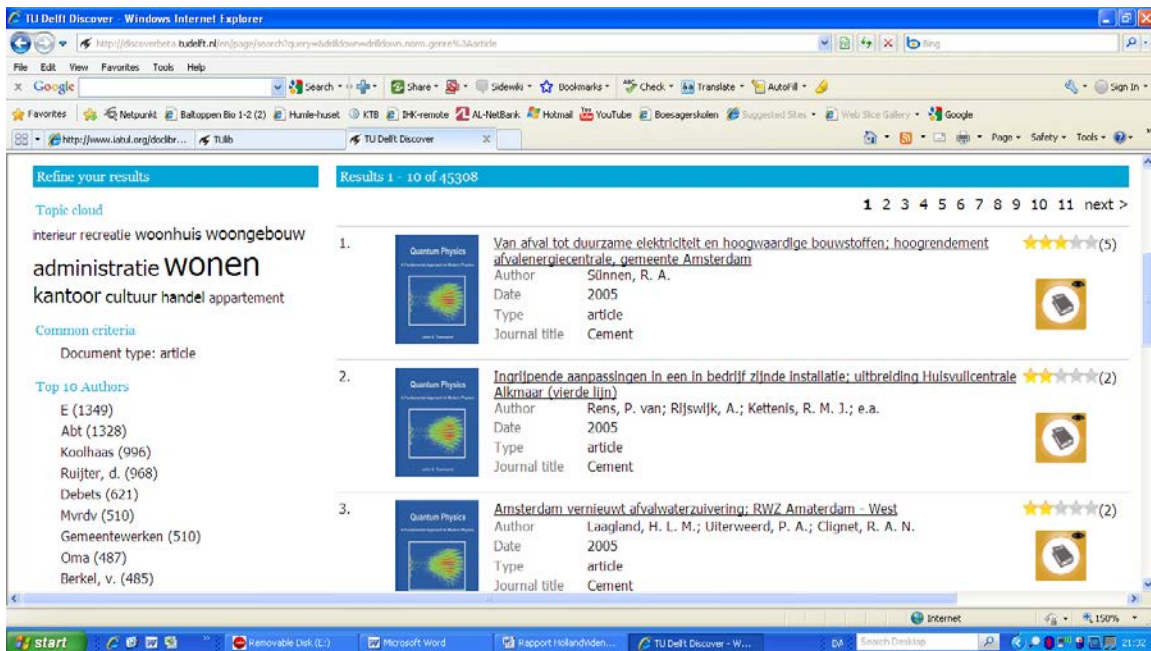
TU Delft Discover - Windows Internet Explorer

http://discoverbeta.tudelft.nl/en/page/search?query=&drilldown=drilldown.norm.genre%3Aarticle

Bing

File Edit View Favorites Tools Help

Google Search Share Sidewiki Bookmarks Check Translate AutoFill Sign In

Favorites Netpunkt Baltoppen Bio 1-2 (2) Humle-huset KTB IHK-remote AL-NetBank Hotmail YouTube Boesagerskolen Suggested Sites Web Slice Gallery Google

http://www.iatul.org/doclibr... TUlib TU Delft Discover

Page Safety Tools

Refine your results

Topic cloud

interieur recreatie woonhuis woongebouw administratie wonen kantoor cultuur handel appartement

Common criteria

Document type: article

Top 10 Authors

E (1349)
Abt (1328)
Koolhaas (996)
Ruijter, d. (968)
Debets (621)
Mvrdv (510)
Gemeentewerken (510)
Oma (487)
Berkel, v. (485)

Results 1 - 10 of 45308

1 2 3 4 5 6 7 8 9 10 11 next >

1. Quantum Physics

Van afval tot duurzame elektriciteit en hoogwaardige bouwstoffen; hoogrendement afvalenergiecentrale, gemeente Amsterdam
Author Sünnen, R. A.
Date 2005
Type article
Journal title Cement
(5)

2. Quantum Physics

Ingrijpende aanpassingen in een in bedrijf zijnde installatie; uitbreiding Huisvuilcentrale Alkmaar (vierde lijn)
Author Rens, P. van; Rijswijk, A.; Kettenis, R. M. J.; e.a.
Date 2005
Type article
Journal title Cement
(2)

3. Quantum Physics

Amsterdam vernieuwt afvalwaterzuivering; RWZ Amaterdam - West
Author Laagland, H. L. M.; Uiterweerd, P. A.; Clignet, R. A. N.
Date 2005
Type article
Journal title Cement
(2)

Internet 150%

start Removable Disk (E:) Microsoft Word Rapport HollandViden... TU Delft Discover - W... DA Search Desktop 21:32